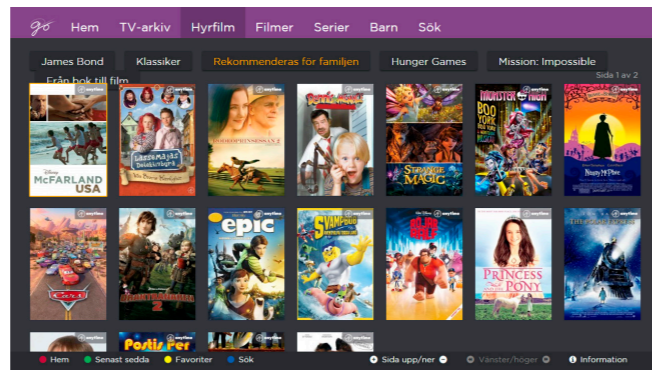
gö Hem TV-arkiv Hyrfilm Filmer Serier Barn Sök

James Bond Klassiker Rekommenderas för familjen Hunger Games Mission: Impossible

Från bok till film

Sida 1 av 2

Disney McFARLAND USA

Lasse-Majas Detektivbyrå

Monster High Boo York

Stranger Magic

Nanny McPhee

Cars

Drakdödarna 2

epic

Svampbob

Princess and the Pony

Postis Per

Hem Senast sedda Favoriter Sök Sida upp/ner Vänster/höger Information